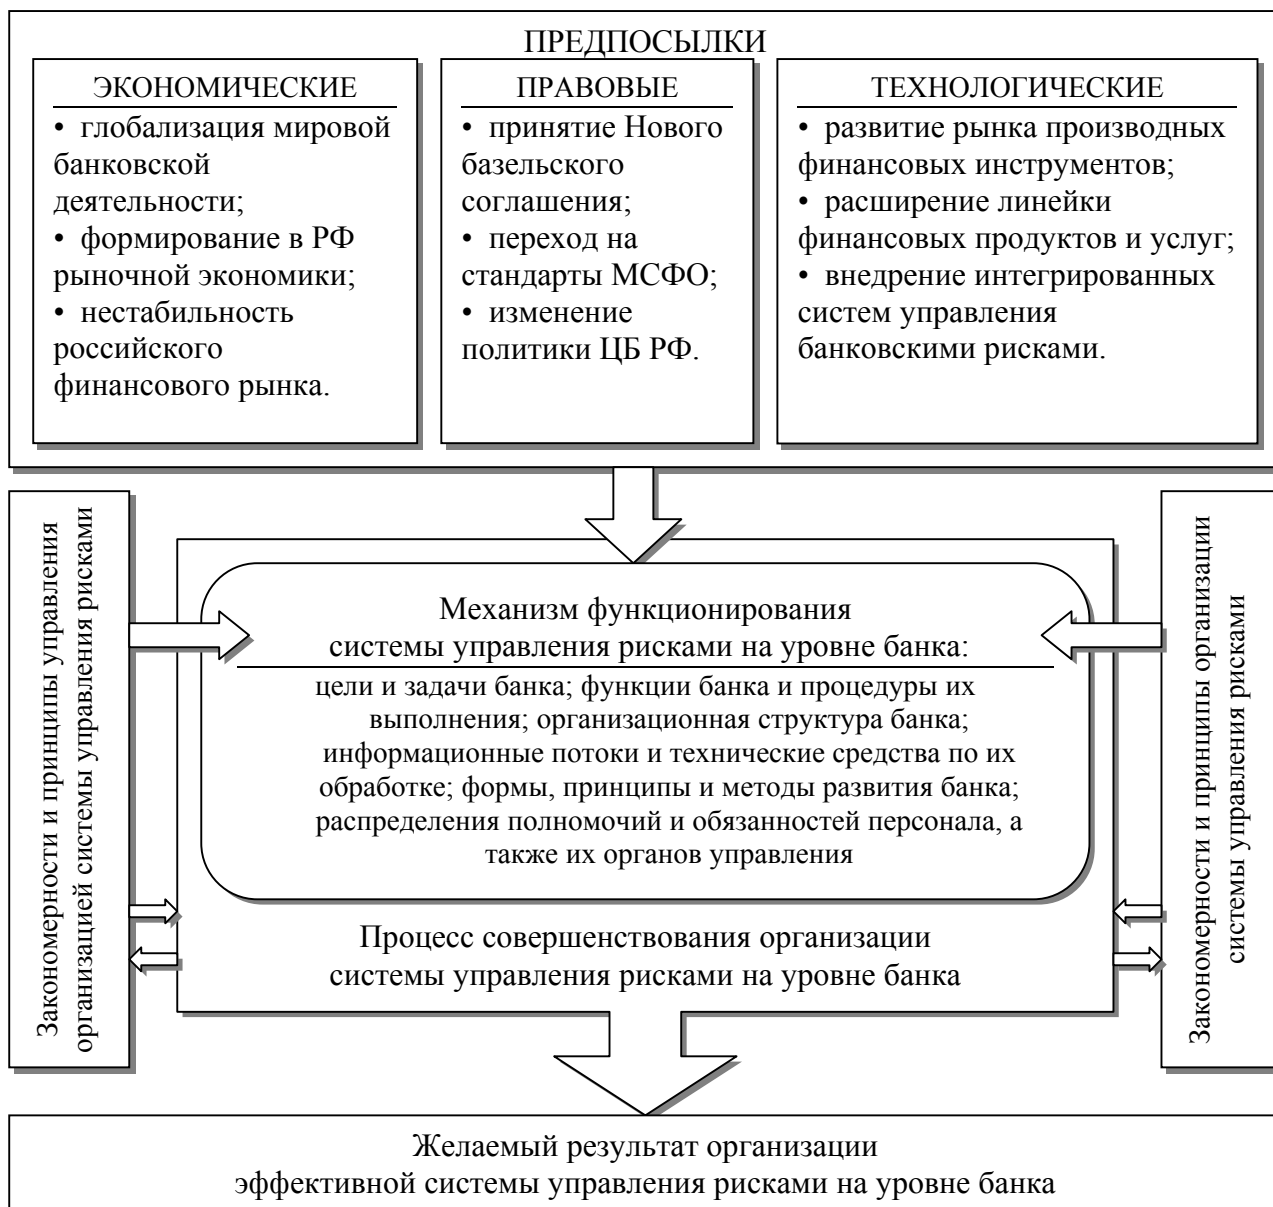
ПРЕДПОСЫЛКИ

ЭКОНОМИЧЕСКИЕ

• глобализация мировой банковской деятельности;
• формирование в РФ рыночной экономики;
• нестабильность российского финансового рынка.

ПРАВОВЫЕ

• принятие Нового базельского соглашения;
• переход на стандарты МСФО;
• изменение политики ЦБ РФ.

ТЕХНОЛОГИЧЕСКИЕ

• развитие рынка производных финансовых инструментов;
• расширение линейки финансовых продуктов и услуг;
• внедрение интегрированных систем управления банковскими рисками.

Закономерности и принципы управления организацией системы управления рисками

Механизм функционирования системы управления рисками на уровне банка:

цели и задачи банка; функции банка и процедуры их выполнения; организационная структура банка; информационные потоки и технические средства по их обработке; формы, принципы и методы развития банка; распределения полномочий и обязанностей персонала, а также их органов управления

Процесс совершенствования организации системы управления рисками на уровне банка

Закономерности и принципы организации системы управления рисками

Желаемый результат организации эффективной системы управления рисками на уровне банка